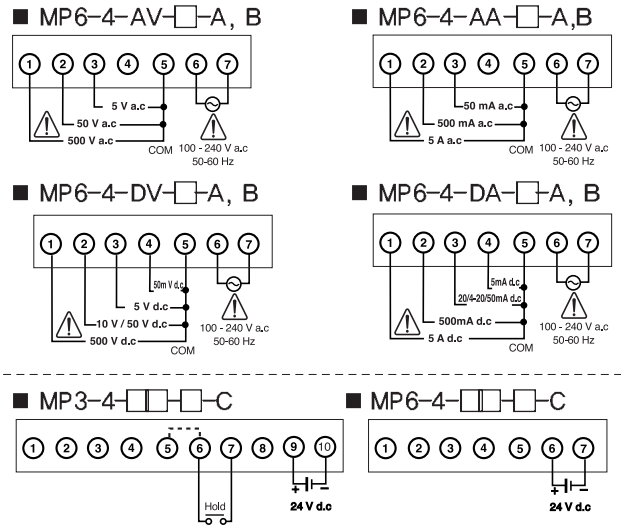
■ MP6-4-AV-□-A, B

1 2 3 4 5 6 7

5 V a.c
50 V a.c
500 V a.c
COM
100 - 240 V a.c
50-60 Hz

■ MP6-4-AA-□-A,B

1 2 3 4 5 6 7

50 mA a.c
500 mA a.c
5 A a.c
COM
100 - 240 V a.c
50-60 Hz

■ MP6-4-DV-□-A, B

1 2 3 4 5 6 7

50m V d.c
5 V d.c
10 V / 50 V d.c
500 V d.c
COM
100 - 240 V a.c
50-60 Hz

■ MP6-4-DA-□-A, B

1 2 3 4 5 6 7

5mA d.c
20/4-20/50mA d.c
500mA d.c
5 A d.c
COM
100 - 240 V a.c
50-60 Hz

■ MP3-4-□□-□-C

1 2 3 4 5 6 7 8 9 10

Hold
+ −
24 V d.c

■ MP6-4-□□-□-C

1 2 3 4 5 6 7

+ −
24 V d.c